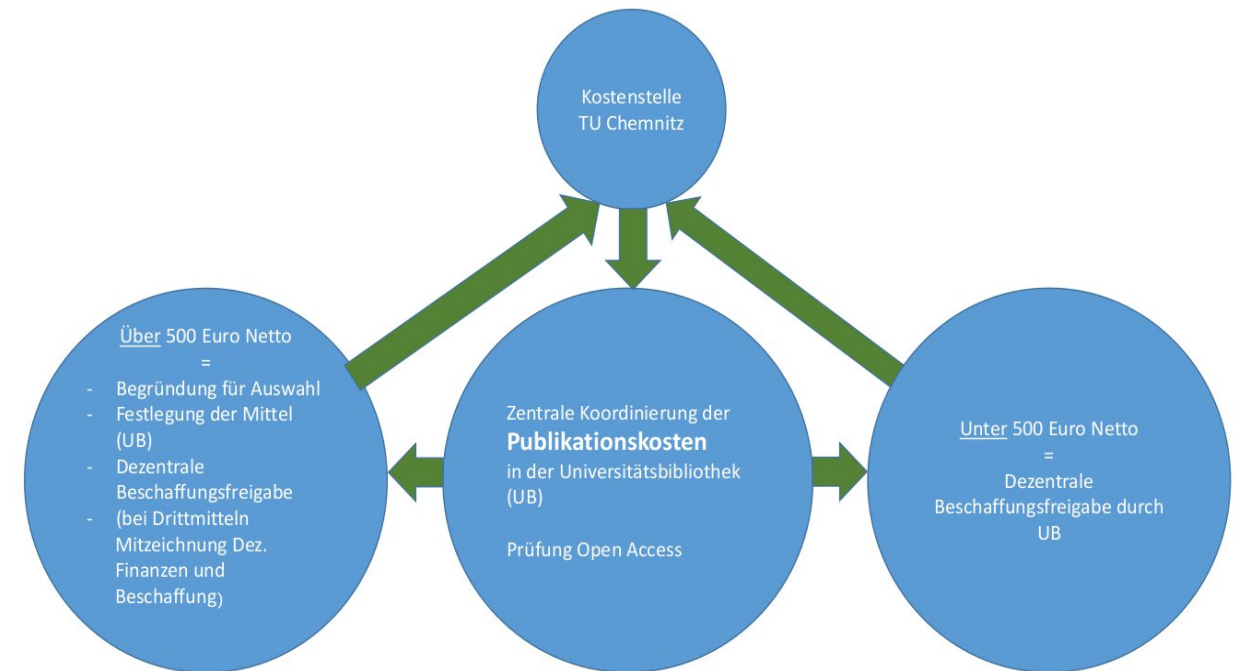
Kostenstelle
TU Chemnitz

Über 500 Euro Netto
=
- Begründung für Auswahl
- Festlegung der Mittel (UB)
- Dezentrale Beschaffungsfreigabe
- (bei Drittmitteln Mitzeichnung Dez. Finanzen und Beschaffung)

Zentrale Koordinierung der
**Publikationskosten**
in der Universitätsbibliothek (UB)

Prüfung Open Access

Unter 500 Euro Netto
=
Dezentrale Beschaffungsfreigabe durch UB